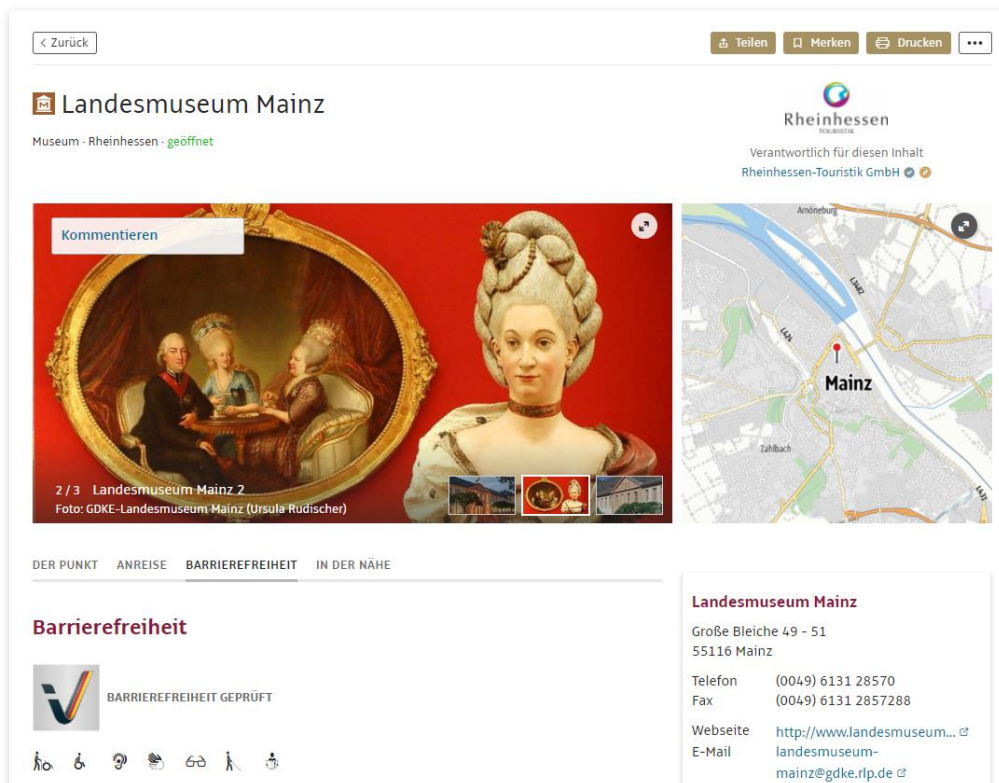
< Zurück

Teilen Merken Drucken •••

Landesmuseum Mainz

Museum · Rheinhessen · geöffnet

Rheinhessen
TOURISTIK

Verantwortlich für diesen Inhalt
Rheinhessen-Touristik GmbH

Kommentieren

2 / 3 Landesmuseum Mainz 2
Foto: GDKE-Landesmuseum Mainz (Ursula Rudischer)

Amöneburg
L423
L426
Mainz
Zahlbach
L431

DER PUNKT ANREISE BARRIEREFREIHEIT IN DER NÄHE

Barrierefreiheit

BARRIEREFREIHEIT GEPRÜFT

Landesmuseum Mainz

Große Bleiche 49 - 51
55116 Mainz

| Telefon | (0049) 6131 28570 |
|---|---|
| Fax | (0049) 6131 2857288 |

| Webseite | http://www.landesmuseum... |
|---|---|
| E-Mail | landesmuseum-mainz@gdke.rlp.de |